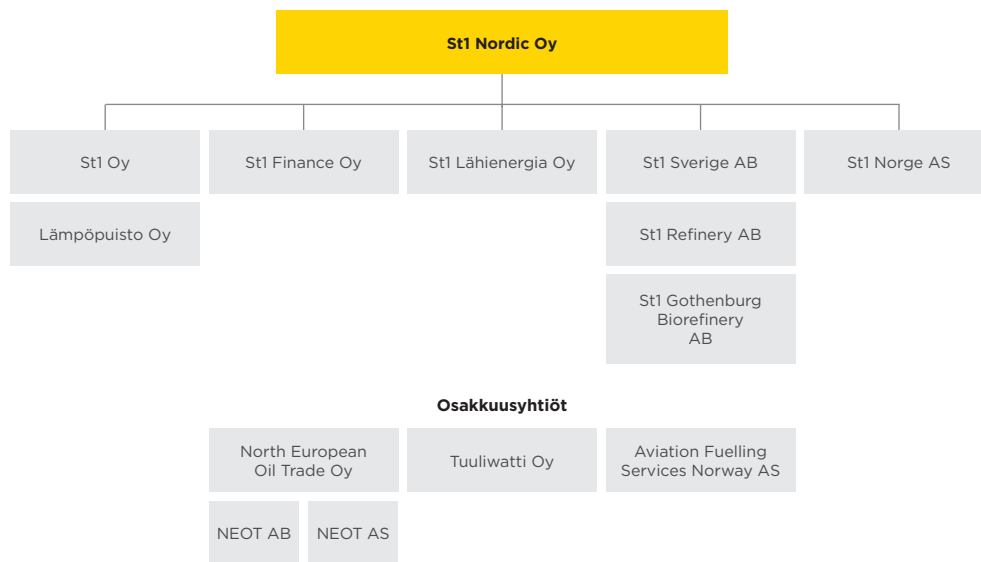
St1 Nordic Oy

St1 Oy

Lämpöpuisto Oy

St1 Finance Oy

St1 Lähienergia Oy

St1 Sverige AB

St1 Refinery AB

St1 Gothenburg Biorefinery AB

St1 Norge AS

Osakkuusyhtiöt

North European Oil Trade Oy

NEOT AB

NEOT AS

Tuuliwatti Oy

Aviation Fuelling Services Norway AS